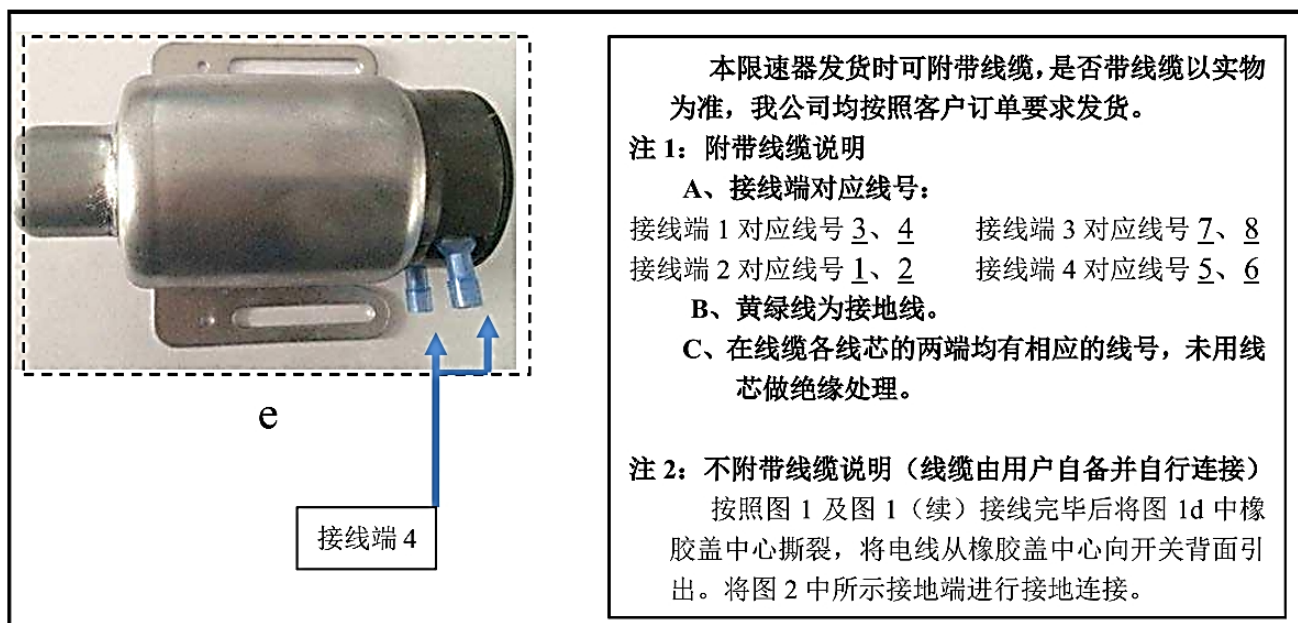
e

接线端 4

本限速器发货时可附带线缆，是否带线缆以实物为准，我公司均按照客户订单要求发货。

注 1：附带线缆说明

A、接线端对应线号：

接线端 1 对应线号 3、4　　接线端 3 对应线号 7、8
接线端 2 对应线号 1、2　　接线端 4 对应线号 5、6

B、黄绿线为接地线。

C、在线缆各线芯的两端均有相应的线号，未用线芯做绝缘处理。

注 2：不附带线缆说明（线缆由用户自备并自行连接）

按照图 1 及图 1（续）接线完毕后将图 1d 中橡胶盖中心撕裂，将电线从橡胶盖中心向开关背面引出。将图 2 中所示接地端进行接地连接。